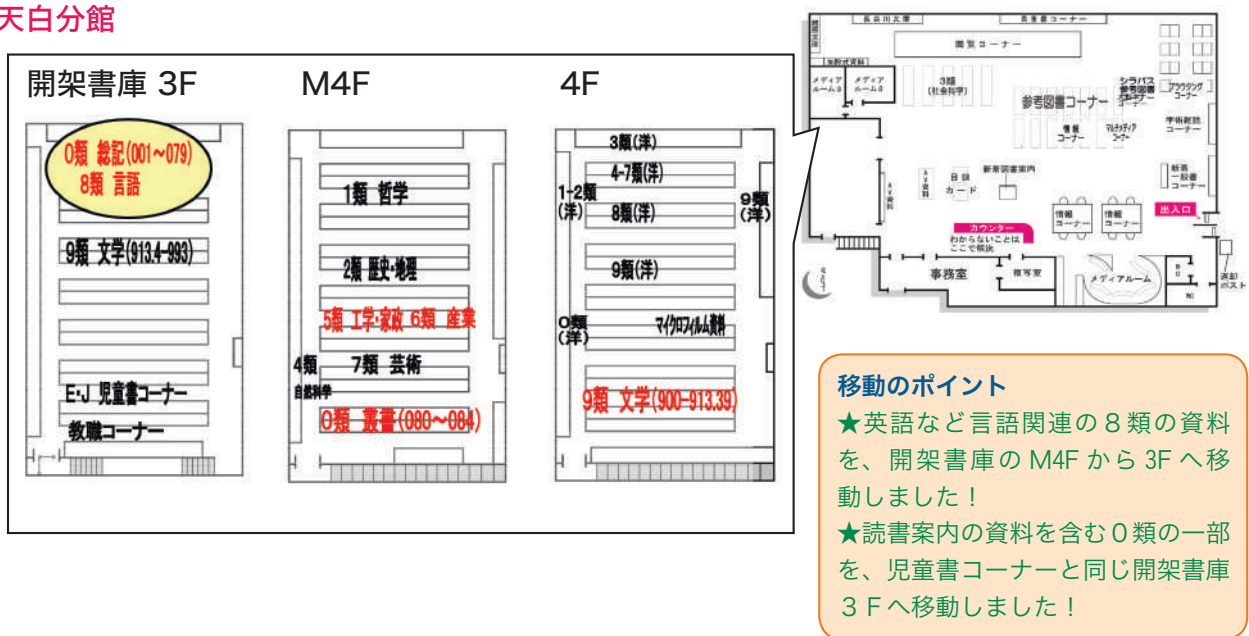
天白分館

開架書庫 3F

0類 総記(001~079)
8類 言語

9類 文学(913.4-993)

E·J 児童書コーナー
教職コーナー

M4F

1類 哲学
2類 歴史·地理
5類 工学·家政 6類 産業
4類 自然科学
7類 芸術
0類 叢書(080~084)

4F

3類(洋)
4-7類(洋)
1-2類(洋)
8類(洋)
9類(洋)
9類(洋)
0類(洋)
マイクロフィルム資料
9類 文学(900-913.39)

長谷川文庫
貴重書コーナー
閲覧コーナー
メディアルーム
メディアルーム
3類(社会科学)
参考図書コーナー
シラバス参考図書コーナー
ブラウジングコーナー
学術雑誌コーナー
情報コーナー
マルチメディアコーナー
新着図書案内
目録カード
新着一般書コーナー
出入口
カウンター
わからないことはここで解決
情報コーナー
情報コーナー
事務室
複写室
メディアルーム
返却ポスト

移動のポイント
★英語など言語関連の８類の資料を、開架書庫の M4F から 3F へ移動しました！
★読書案内の資料を含む０類の一部を、児童書コーナーと同じ開架書庫３Ｆへ移動しました！